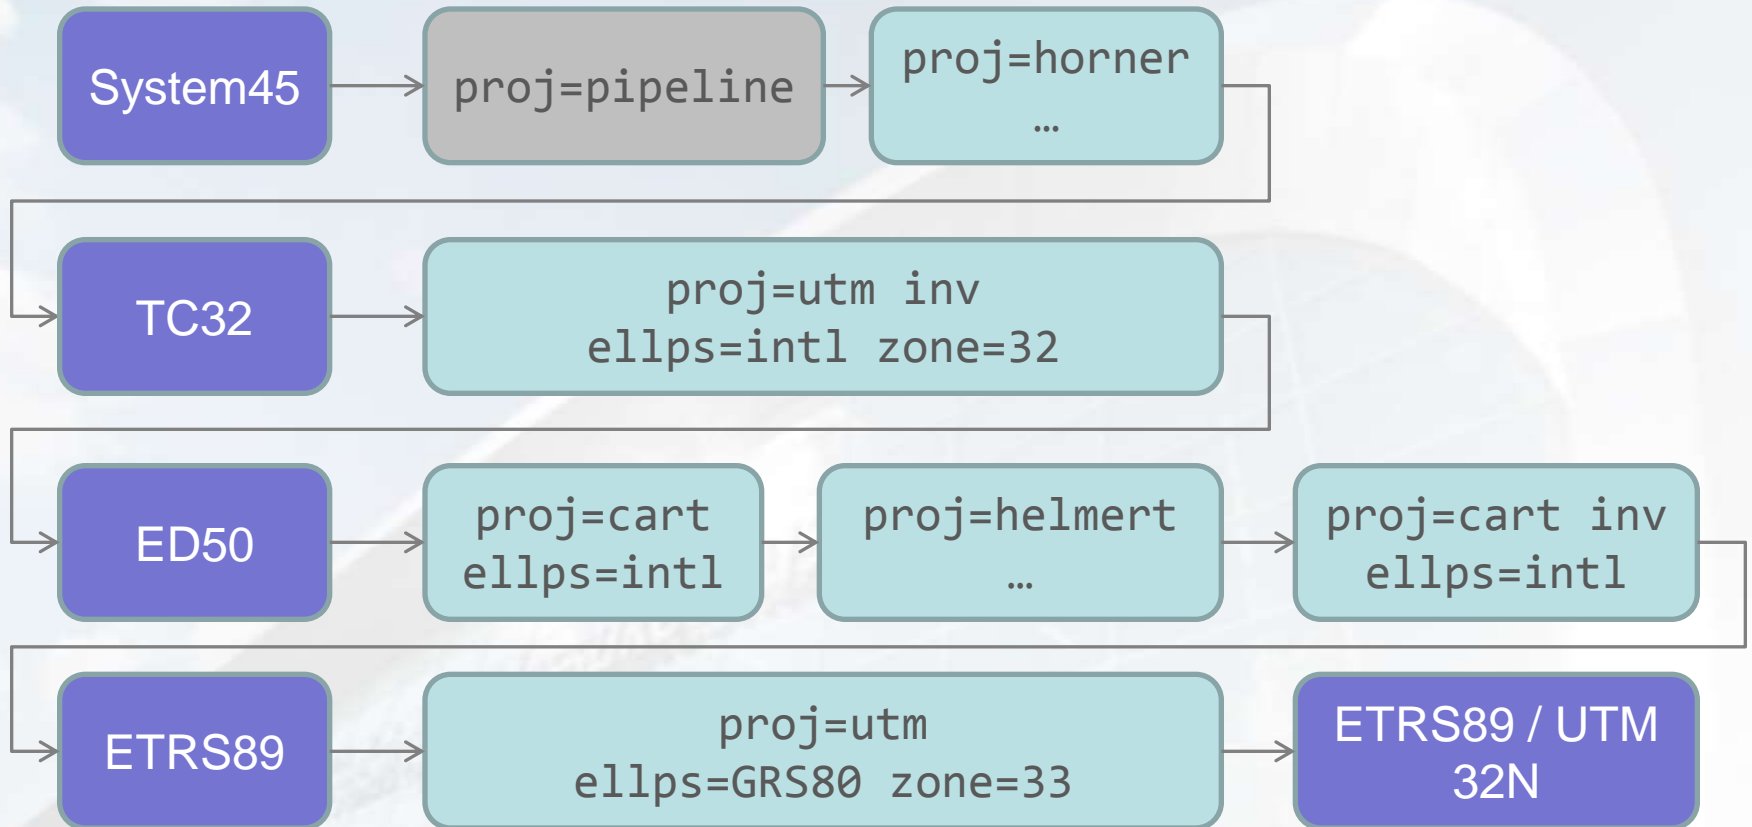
System45

proj=pipeline

proj=horner
…

TC32

proj=utm inv
ellps=intl zone=32

ED50

proj=cart
ellps=intl

proj=helmert
…

proj=cart inv
ellps=intl

ETRS89

proj=utm
ellps=GRS80 zone=33

ETRS89 / UTM
32N